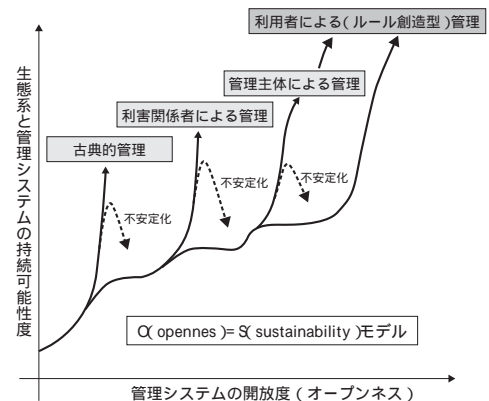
生態系と管理システムの持続可能性度

利用者による(ルール創造型)管理

管理主体による管理

利害関係者による管理

古典的管理

不安定化

不安定化

不安定化

O(opennes)=S(sustainability)モデル

管理システムの開放度(オープンネス)